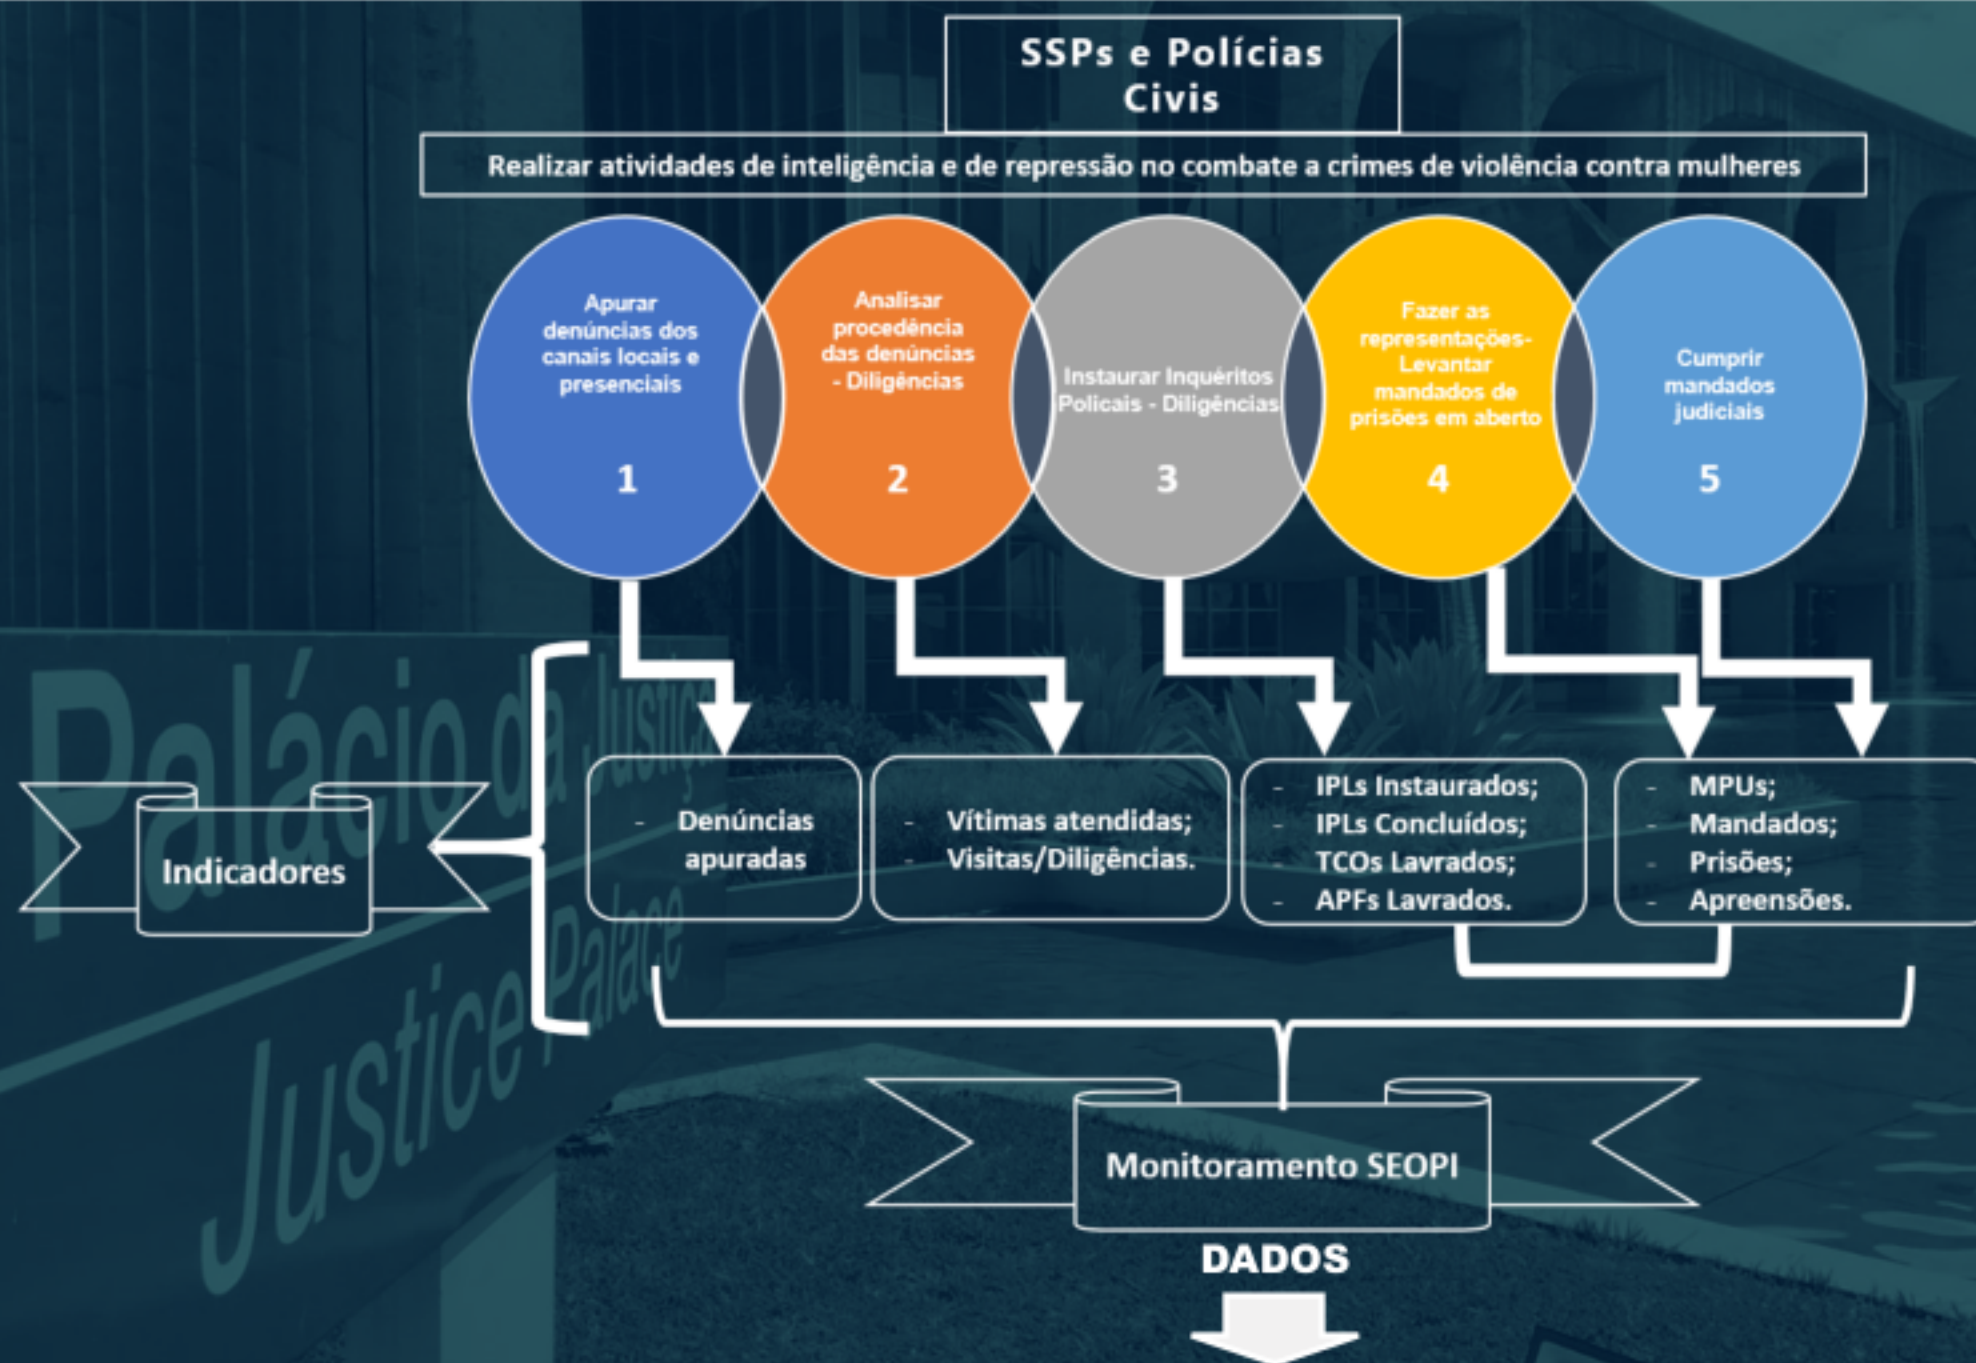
SSPs e Polícias Civis

Realizar atividades de inteligência e de repressão no combate a crimes de violência contra mulheres

Apurar denúncias dos canais locais e presenciais
1

Analisar procedência das denúncias - Diligências
2

Instaurar Inquéritos Policiais - Diligências
3

Fazer as representações- Levantar mandados de prisões em aberto
4

Cumprir mandados judiciais
5

Palácio da Justiça
Justice Palace

Indicadores

- Denúncias apuradas

- Vítimas atendidas;
- Visitas/Diligências.

- IPLs Instaurados;
- IPLs Concluídos;
- TCOs Lavrados;
- APFs Lavrados.

- MPUs;
- Mandados;
- Prisões;
- Apreensões.

Monitoramento SEOPI

DADOS